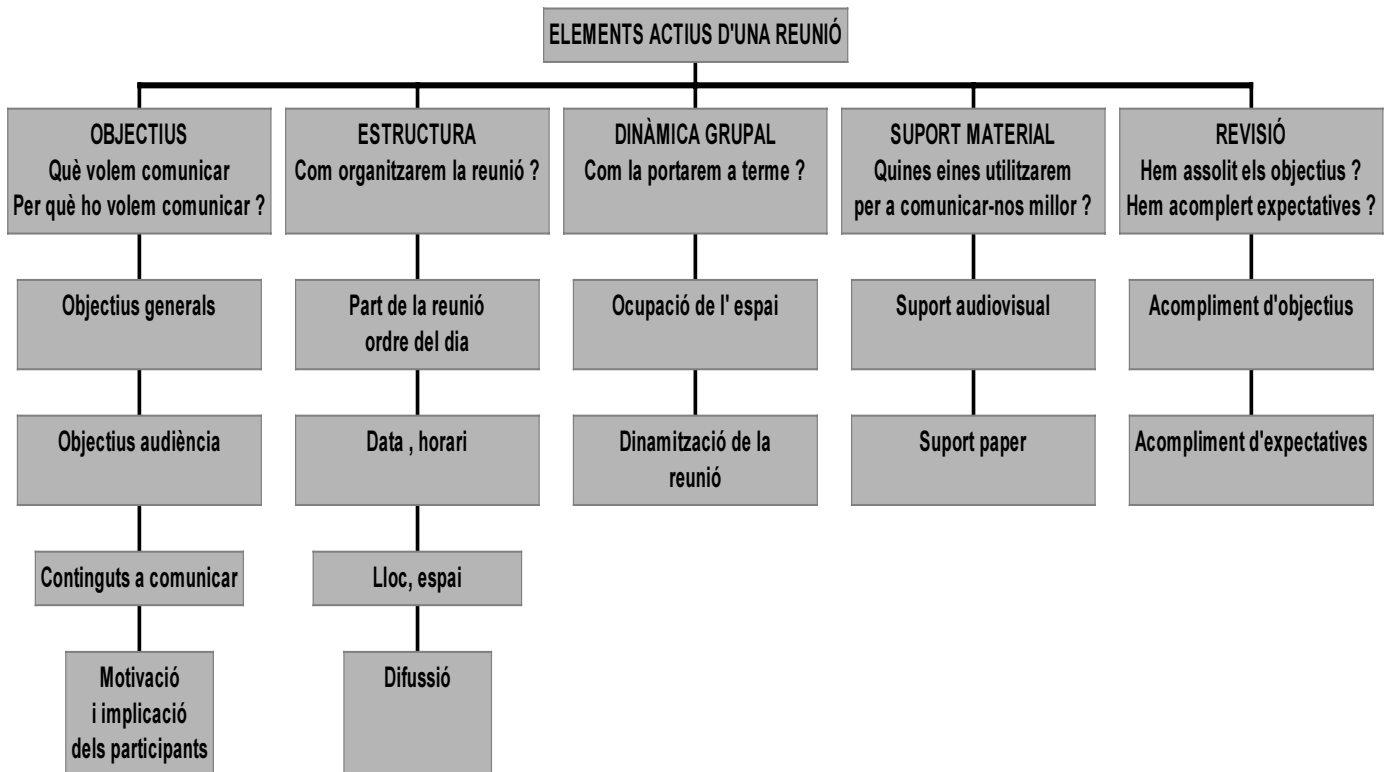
ELEMENTS ACTIUS D'UNA REUNIÓ

OBJECTIUS
Què volem comunicar
Per què ho volem comunicar ?

Objectius generals

Objectius audiència

Continguts a comunicar

Motivació
i implicació
dels participants

ESTRUCTURA
Com organitzarem la reunió ?

Part de la reunió
ordre del dia

Data , horari

Lloc, espai

Difussió

DINÀMICA GRUPAL
Com la portarem a terme ?

Ocupació de l' espai

Dinamització de la reunió

SUPORT MATERIAL
Quines eines utilitzarem
per a comunicar-nos millor ?

Suport audiovisual

Suport paper

REVISIÓ
Hem assolit els objectius ?
Hem acomplert expectatives ?

Acompliment d'objectius

Acompliment d'expectatives